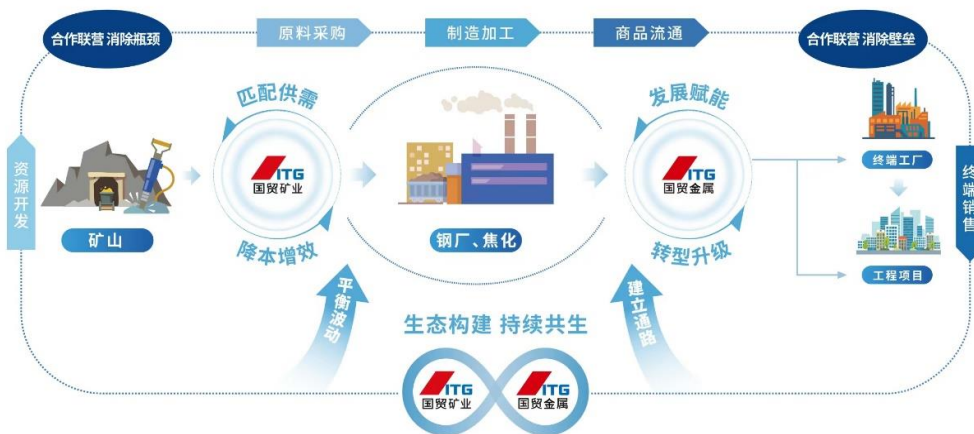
合作联营 消除瓶颈

原料采购

制造加工

商品流通

合作联营 消除壁垒

资源开发

矿山

匹配供需

ITG
国贸矿业

降本增效

钢厂、焦化

发展赋能

ITG
国贸金属

转型升级

终端工厂

工程项目

终端销售

平衡波动

生态构建 持续共生

建立通路

ITG
国贸矿业

ITG
国贸金属